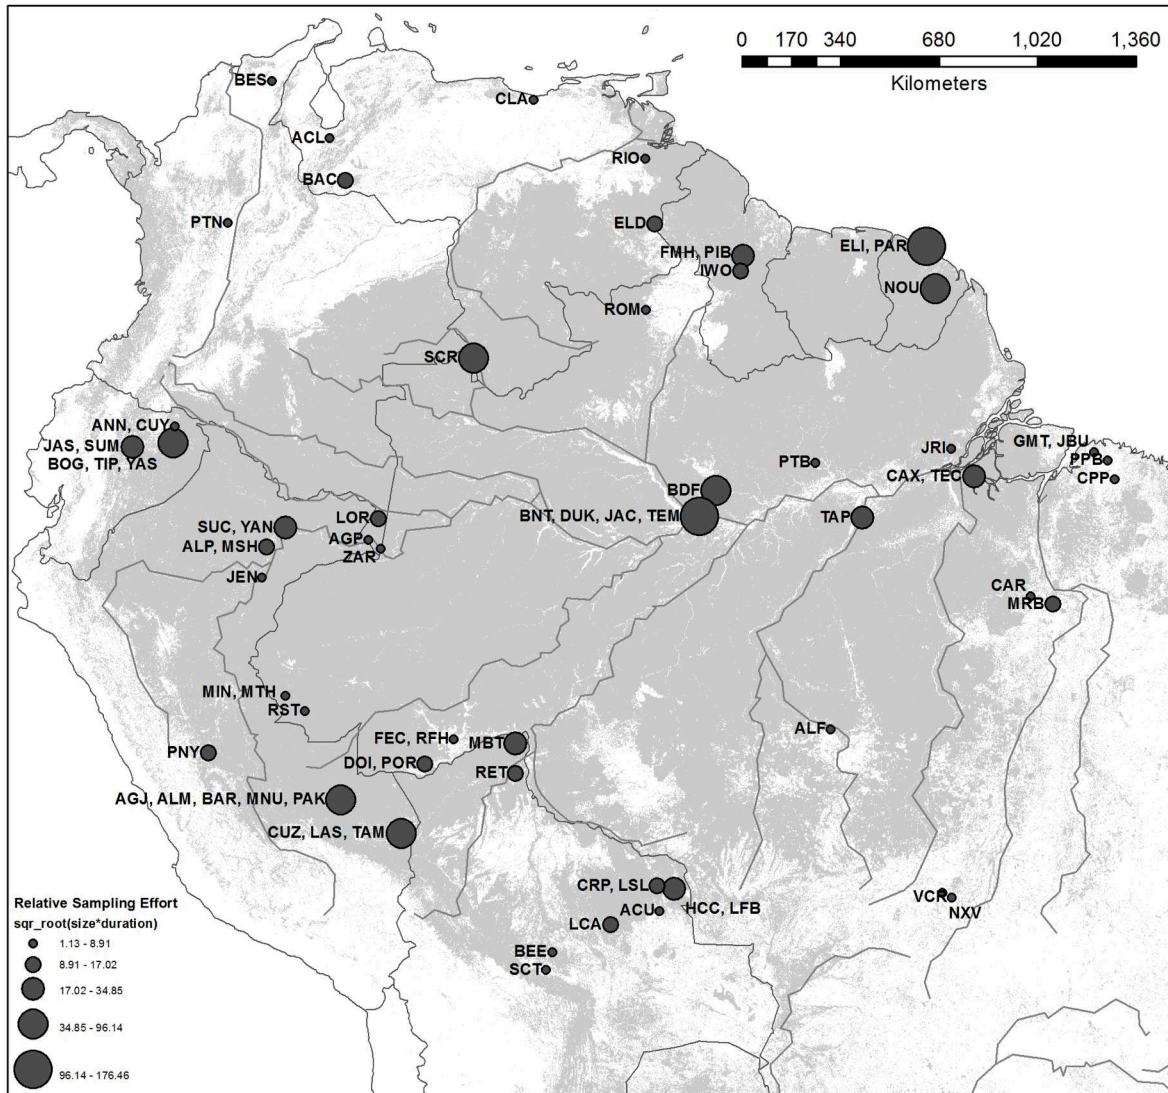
0 170 340 680 1,020 1,360
Kilometers

BES
CLA
ACL
RIO
BAC
PTN
ELD
FMH, PIB
IWO
ELI, PAR
NOU
ROM
SCR
ANN, CUY
JAS, SUM
BOG, TIP, YAS
JRI
GMT, JBU
PPB
CPP
PTB
CAX, TEC
BDF
BNT, DUK, JAC, TEM
TAP
SUC, YAN
LOR
ALP, MSH
AGP
ZAR
JEN
CAR
MRB
MIN, MTH
RST
ALF
FEC, RFH
MBT
PNY
DOI, POR
RET
AGJ, ALM, BAR, MNU, PAK
CUZ, LAS, TAM
CRP, LSL
HCC, LFB
ACU
LCA
VCR
NXV
BEE
SCT

Relative Sampling Effort
sqr_root(size*duration)
1.13 - 8.91
8.91 - 17.02
17.02 - 34.85
34.85 - 96.14
96.14 - 176.46